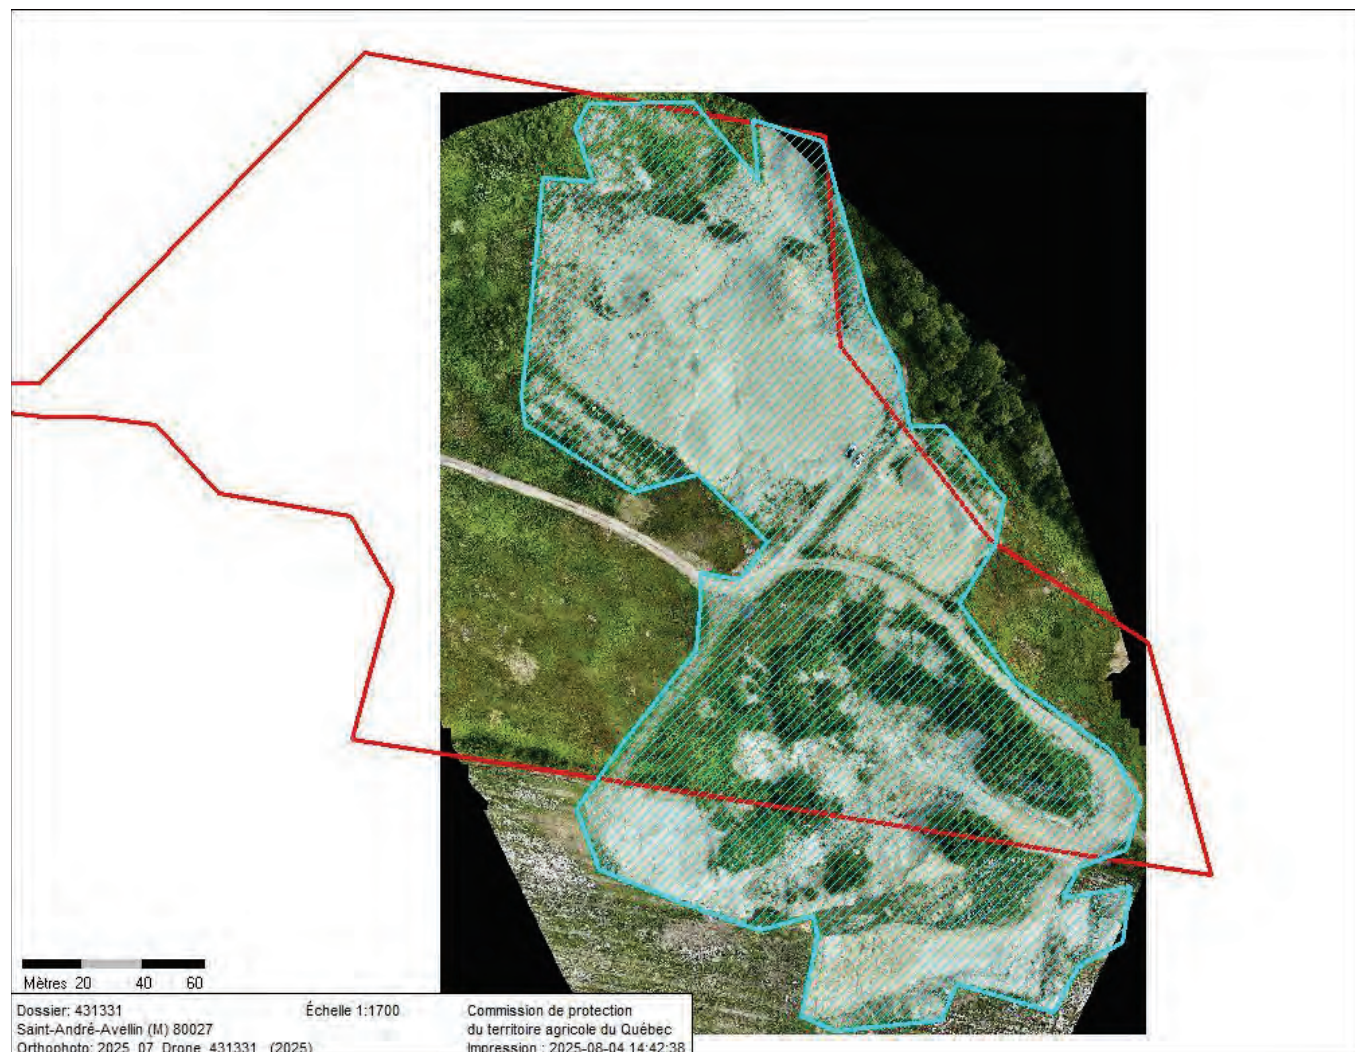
Mètres 20 40 60

Dossier: 431331
Saint-André-Avellin (M) 80027
Orthophoto: 2025_07_Drone_431331_(2025)

Échelle 1:1700

Commission de protection
du territoire agricole du Québec
Impression : 2025-08-04 14:42:38